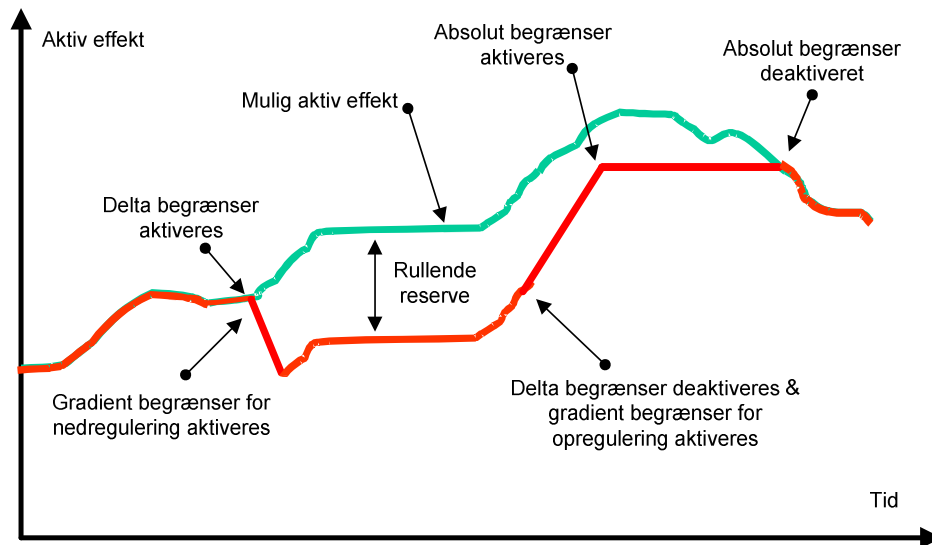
Aktiv effekt

Absolut begrænser aktiveres

Absolut begrænser deaktiveret

Mulig aktiv effekt

Delta begrænser aktiveres

Rullende reserve

Gradient begrænser for nedregulering aktiveres

Delta begrænser deaktiveres & gradient begrænser for opregulering aktiveres

Tid